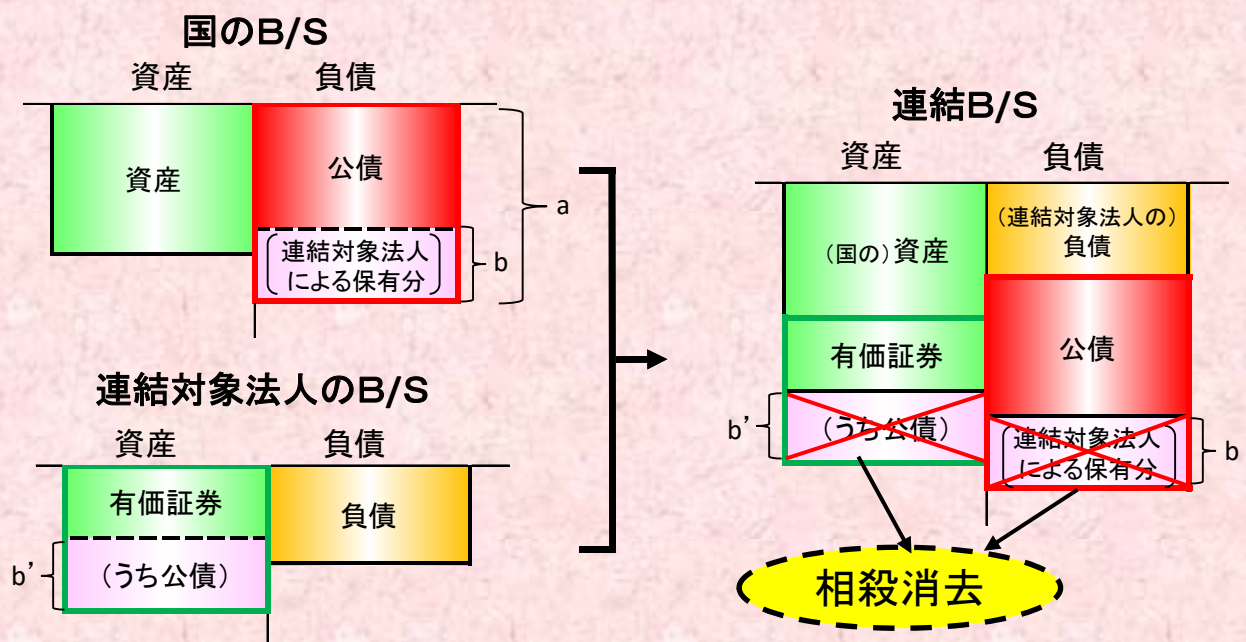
国のB/S

資産 負債

資産

公債

連結対象法人による保有分

a

b

連結対象法人のB/S

資産 負債

有価証券

負債

b'

（うち公債）

連結B/S

資産 負債

（国の）資産

（連結対象法人の）負債

有価証券

公債

b'

（うち公債）

連結対象法人による保有分

b

相殺消去